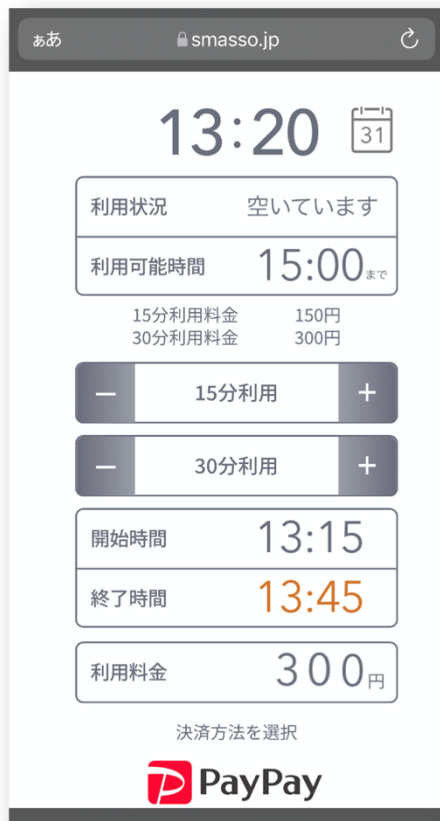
ぁあ smasso.jp

13:20 31

| 利用状況 | 空いています |
|---|---|
| 利用可能時間 | 15:00まで |

15分利用料金 150円
30分利用料金 300円

− 15分利用 +

− 30分利用 +

| 開始時間 | 13:15 |
|---|---|
| 終了時間 | 13:45 |

利用料金 300円

決済方法を選択

PayPay